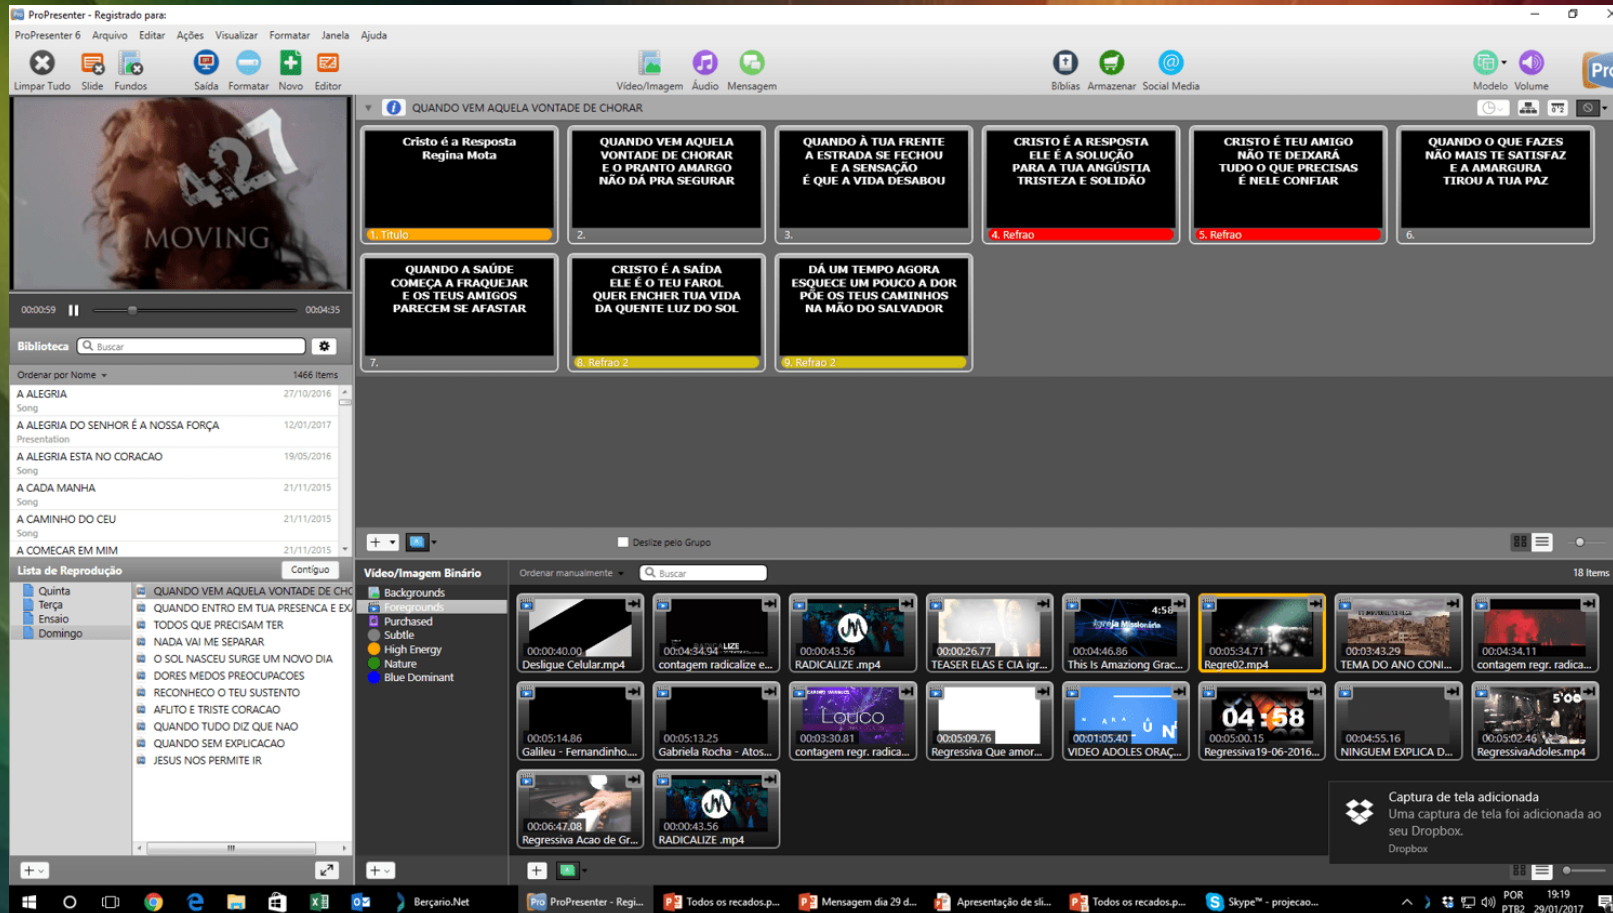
ProPresenter - Registrado para:

ProPresenter 6 Arquivo Editar Ações Visualizar Formatar Janela Ajuda

Limpar Tudo Slide Fundos Saída Formatar Novo Editor Vídeo/Imagem Áudio Mensagem Bíblias Armazenar Social Media Modelo Volume

4:27 MOVING

00:00:59 00:04:35

Biblioteca Buscar

Ordenar por Nome 1466 Items

A ALEGRIA 27/10/2016 Song
A ALEGRIA DO SENHOR É A NOSSA FORÇA 12/01/2017 Presentation
A ALEGRIA ESTA NO CORACAO 19/05/2016 Song
A CADA MANHA 21/11/2015 Song
A CAMINHO DO CEU 21/11/2015 Song
A COMECAR EM MIM 21/11/2015 Song

Lista de Reprodução Contíguo

Quinta
Terça
Ensaio
Domingo

QUANDO VEM AQUELA VONTADE DE CHC
QUANDO ENTRO EM TUA PRESENCA E EX
TODOS QUE PRECISAM TER
NADA VAI ME SEPARAR
O SOL NASCEU SURGE UM NOVO DIA
DORES MEDOS PREOCUPACOES
RECONHECO O TEU SUSTENTO
AFLITO E TRISTE CORACAO
QUANDO TUDO DIZ QUE NAO
QUANDO SEM EXPLICACAO
JESUS NOS PERMITE IR

QUANDO VEM AQUELA VONTADE DE CHORAR

Cristo é a Resposta Regina Mota
1. Titulo

QUANDO VEM AQUELA VONTADE DE CHORAR E O PRANTO AMARGO NÃO DÁ PRA SEGURAR
2.

QUANDO À TUA FRENTE A ESTRADA SE FECHOU E A SENSAÇÃO É QUE A VIDA DESABOU
3.

CRISTO É A RESPOSTA ELE É A SOLUÇÃO PARA A TUA ANGÚSTIA TRISTEZA E SOLIDÃO
4. Refrao

CRISTO É TEU AMIGO NÃO TE DEIXARÁ TUDO O QUE PRECISAS É NELE CONFIAR
5. Refrao

QUANDO O QUE FAZES NÃO MAIS TE SATISFAZ E A AMARGURA TIROU A TUA PAZ
6.

QUANDO A SAÚDE COMEÇA A FRAQUEJAR E OS TEUS AMIGOS PARECEM SE AFASTAR
7.

CRISTO É A SAÍDA ELE É O TEU FAROL QUER ENCHER TUA VIDA DA QUENTE LUZ DO SOL
8. Refrao 2

DÁ UM TEMPO AGORA ESQUECE UM POUCO A DOR PÕE OS TEUS CAMINHOS NA MÃO DO SALVADOR
9. Refrao 2

Deslize pelo Grupo

Vídeo/Imagem Binário Ordenar manualmente Buscar 18 Items

Backgrounds
Foregrounds
Purchased
Subtle
High Energy
Nature
Blue Dominant

00:00:40.00 Desligue Celular.mp4
00:04:34.94 contagem radicalize e...
00:00:43.56 RADICALIZE .mp4
00:00:26.77 TEASER ELAS E CIA igr...
00:04:46.86 This Is Amazing Grac...
00:05:34.71 Regre02.mp4
00:03:43.29 TEMA DO ANO CONI...
00:04:34.11 contagem regr. radica...
00:05:14.86 Galileu - Fernandinho...
00:05:13.25 Gabriela Rocha - Atos...
00:03:30.81 contagem regr. radica...
00:05:09.76 Regressiva Que amor...
00:01:05.40 VIDEO ADOLES ORAÇ...
04:58 00:05:00.15 Regressiva19-06-2016...
00:04:55.16 NINGUEM EXPLICA D...
5:00 00:05:02.46 RegressivaAdoles.mp4
00:06:47.08 Regressiva Acao de Gr...
00:00:43.56 RADICALIZE .mp4

Captura de tela adicionada
Uma captura de tela foi adicionada ao seu Dropbox.
Dropbox

Berçario.Net ProPresenter - Regi... Todos os recados.p... Mensagem dia 29 d... Apresentação de sli... Todos os recados.p... Skype™ - projecao...
POR PTB2 19:19 29/01/2017